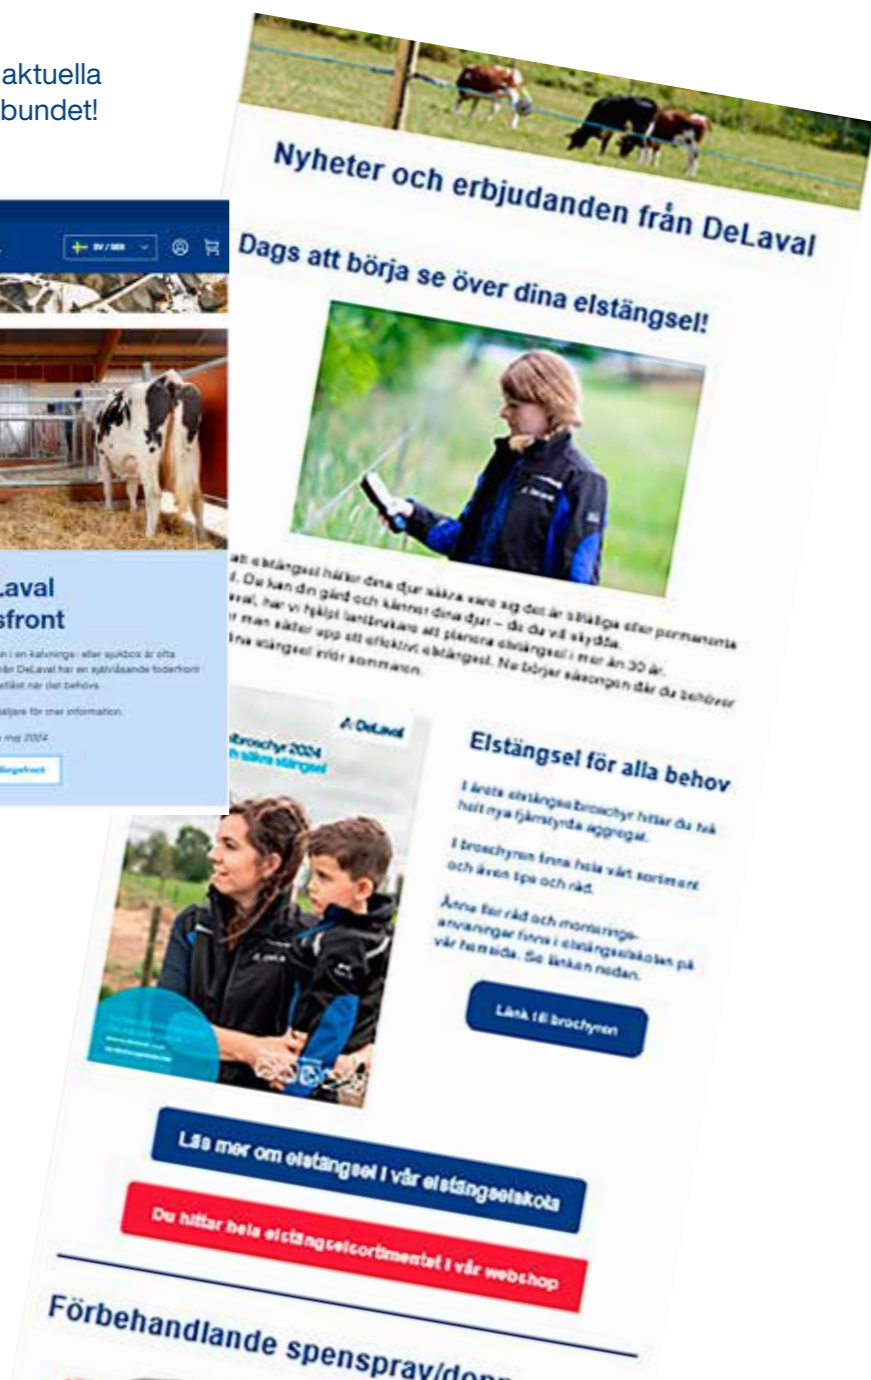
aktuella
bundet!

SV / SEK

Laval
sfront

n i en kalvnings- eller sjukbox är ofta
rån DeLaval har en självlåsande foderfront
ställt när det behövs.

aljer för mer information.

maj 2024

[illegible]

Nyheter och erbjudanden från DeLaval

Dags att börja se över dina elstängsel!

att elstängsel håller dina djur säkra vare sig det är tillfälliga eller permanenta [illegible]. Du kan din gård och känner dina djur – de du vill skydda. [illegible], har vi hjälpt lantbrukare att planera elstängsel i mer än 30 år. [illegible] man sätter upp ett effektivt elstängsel. Nu börjar säsongen där du behöver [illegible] ina stängsel inför sommaren.

DeLaval

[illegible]broschyr 2024
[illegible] säkra stängsel

Elstängsel för alla behov

I årets elstängselbroschyr hittar du två helt nya fjärrstyrda aggregat.

I broschyren finns hela vårt sortiment och även tips och råd.

Ännu fler råd och monteringsanvisningar finns i elstängselskolan på vår hemsida. Se länken nedan.

Länk till brochyren

Läs mer om elstängsel i vår elstängselskola

Du hittar hela elstängselsortimentet i vår webshop

Förbehandlande spenspray/dop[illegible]